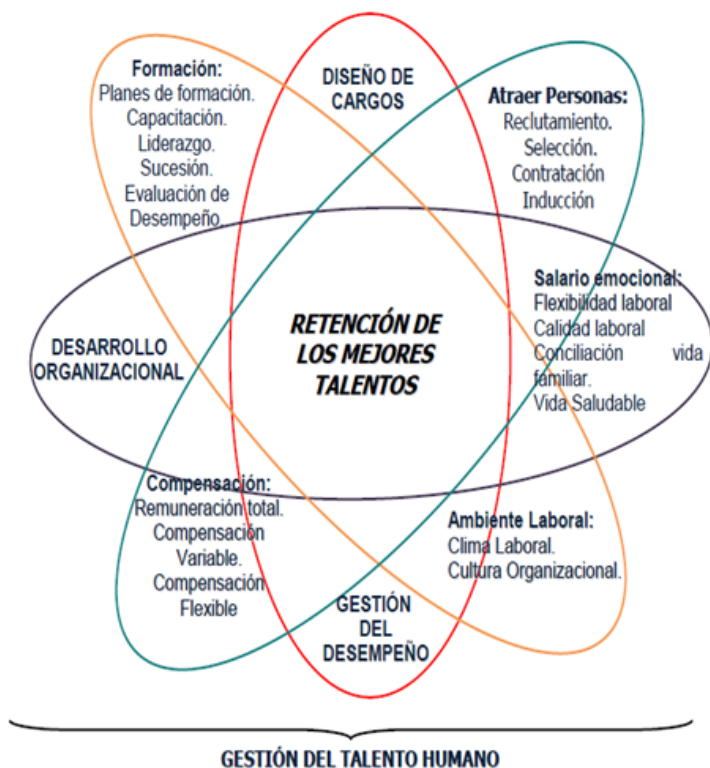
Formación:
Planes de formación.
Capacitación.
Liderazgo.
Sucesión.
Evaluación de Desempeño.

DISEÑO DE CARGOS

Atraer Personas:
Reclutamiento.
Selección.
Contratación
Inducción

Salario emocional:
Flexibilidad laboral
Calidad laboral
Conciliación vida familiar.
Vida Saludable

DESARROLLO ORGANIZACIONAL

RETENCIÓN DE LOS MEJORES TALENTOS

Compensación:
Remuneración total.
Compensación Variable.
Compensación Flexible

Ambiente Laboral:
Clima Laboral.
Cultura Organizacional.

GESTIÓN DEL DESEMPEÑO

GESTIÓN DEL TALENTO HUMANO